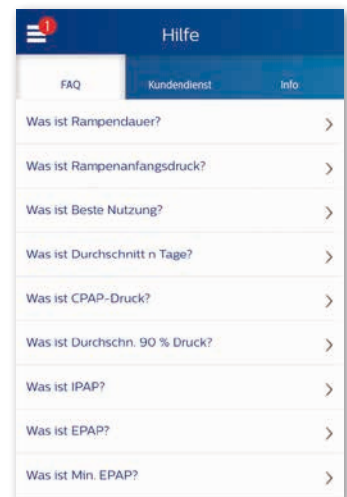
1
Hilfe

FAQ
Kundendienst
Info

Was ist Rampendauer?

Was ist Rampenanfangsdruck?

Was ist Beste Nutzung?

Was ist Durchschnitt n Tage?

Was ist CPAP-Druck?

Was ist Durchschn. 90 % Druck?

Was ist IPAP?

Was ist EPAP?

Was ist Min. EPAP?